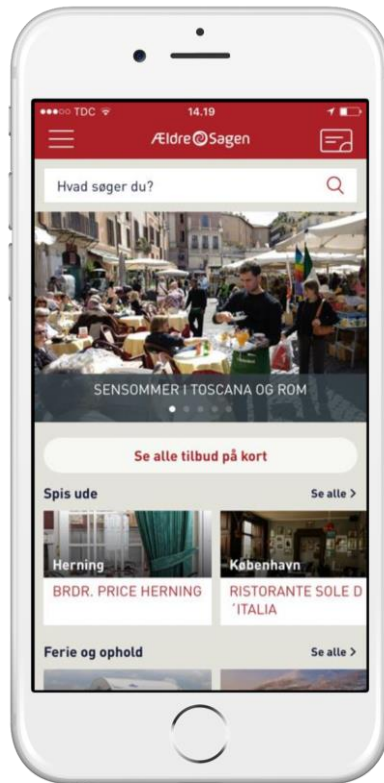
●●●○○ TDC
14.19

ÆldreSagen

Hvad søger du?

SENSOMMER I TOSCANA OG ROM

Se alle tilbud på kort

Spis ude
Se alle >

Herning
BRDR. PRICE HERNING

København
RISTORANTE SOLE D´ITALIA

Ferie og ophold
Se alle >